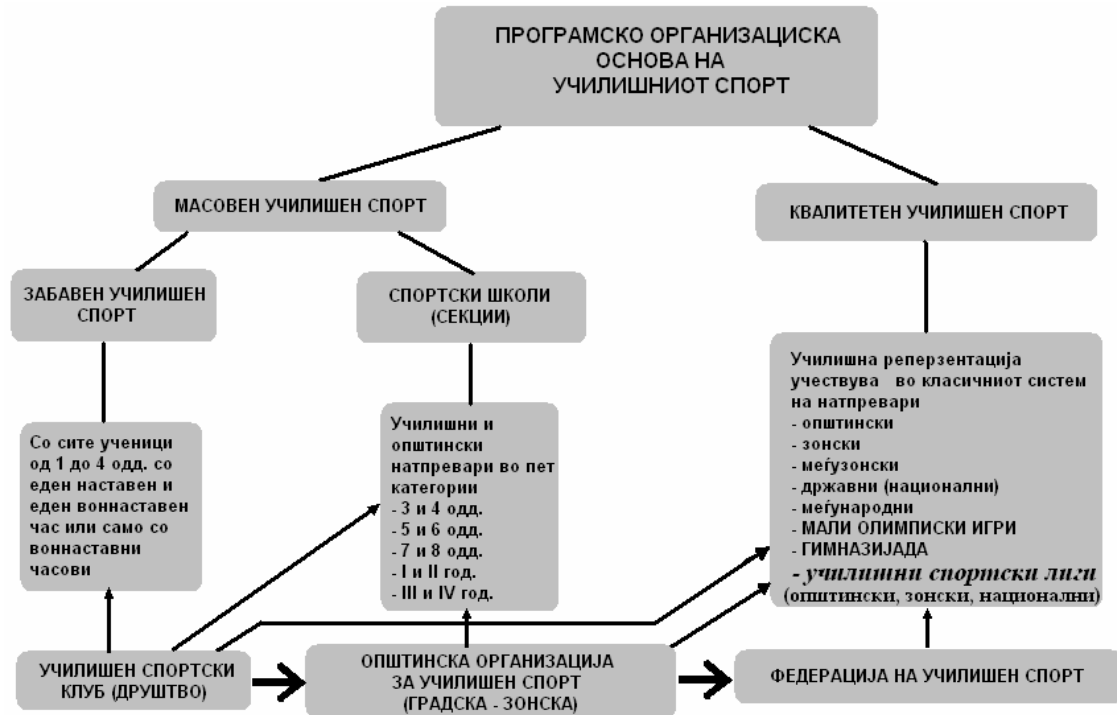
ПРОГРАМСКО ОРГАНИЗАЦИСКА ОСНОВА НА УЧИЛИШНИОТ СПОРТ

МАСОВЕН УЧИЛИШЕН СПОРТ

КВАЛИТЕТЕН УЧИЛИШЕН СПОРТ

ЗАБАВЕН УЧИЛИШЕН СПОРТ

СПОРТСКИ ШКОЛИ (СЕКЦИИ)

Со сите ученици од 1 до 4 одд. со еден наставен и еден вonнаставен час или само со вонnаставни часови

Училишни и општински натпревари во пет категории
- 3 и 4 одд.
- 5 и 6 одд.
- 7 и 8 одд.
- I и II год.
- III и IV год.

Училишна репрезентација учествува во класичниот систем на натпревари
- општински
- зонски
- меѓузонски
- државни (национални)
- меѓународни
- МАЛИ ОЛИМПИСКИ ИГРИ
- ГИМНАЗИЈАДА
- училишни спортски лиги
(општински, зонски, национални)

УЧИЛИШЕН СПОРТСКИ КЛУБ (ДРУШТВО)

ОПШТИНСКА ОРГАНИЗАЦИЈА ЗА УЧИЛИШЕН СПОРТ (ГРАДСКА - ЗОНСКА)

ФЕДЕРАЦИЈА НА УЧИЛИШЕН СПОРТ